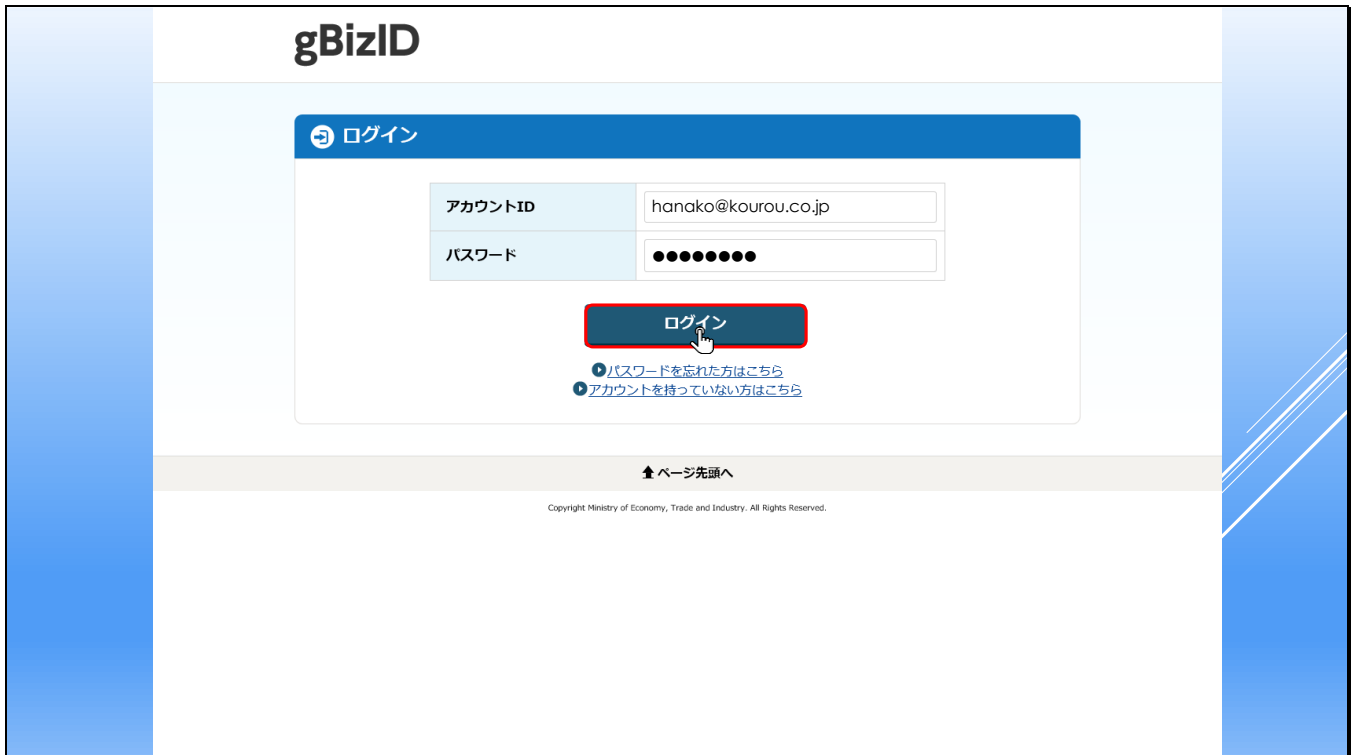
gBizID

ログイン

| アカウントID | hanako@kourou.co.jp |
|---|---|
| パスワード | ●●●●●●●● |

ログイン

パスワードを忘れた方はこちら
アカウントを持っていない方はこちら

ページ先頭へ

Copyright Ministry of Economy, Trade and Industry. All Rights Reserved.